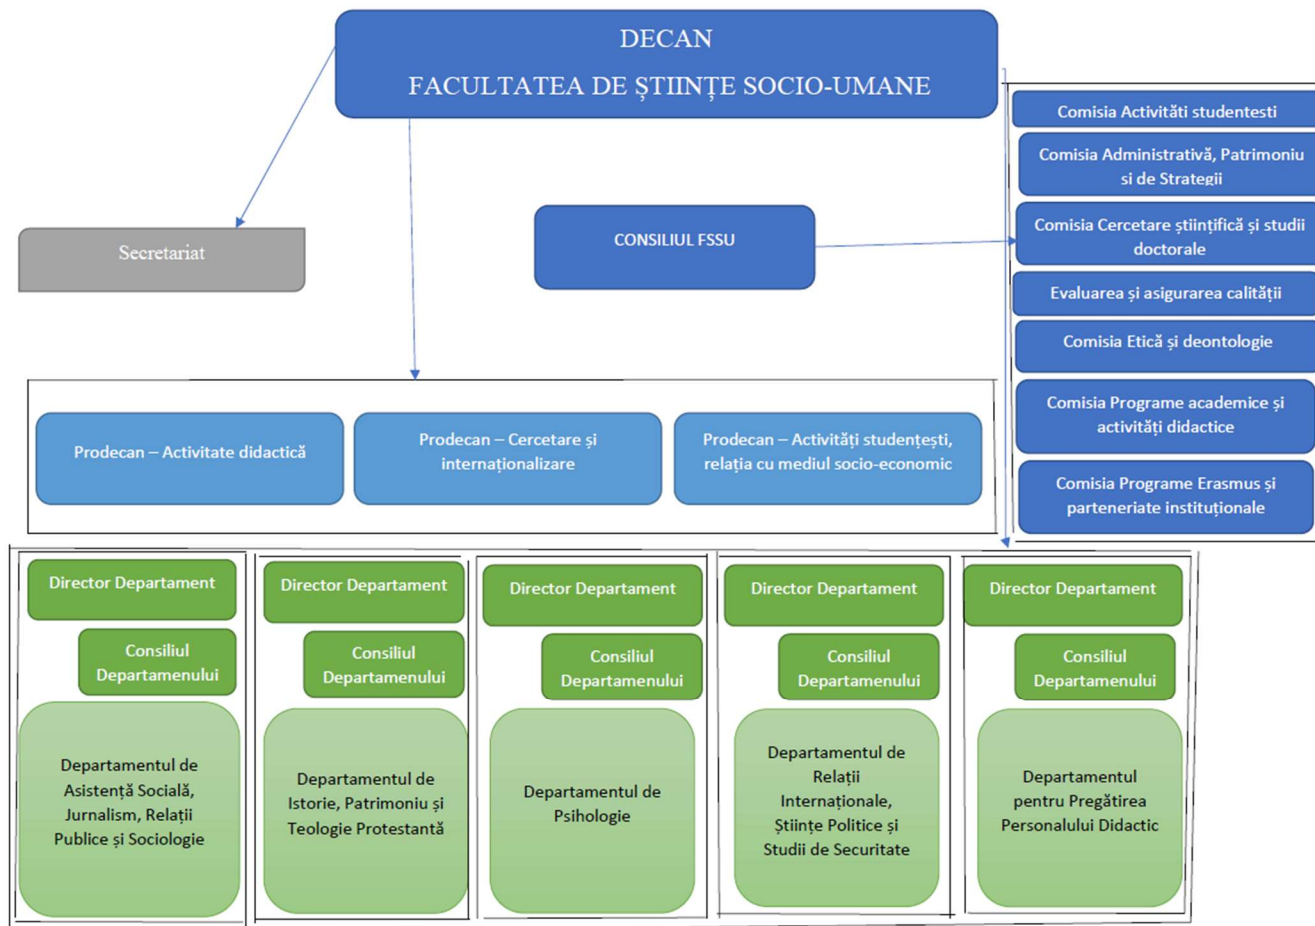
DECAN
FACULTATEA DE ȘTIINȚE SOCIO-UMANE

Secretariat

CONSILIUL FSSU

Comisia Activităti studentesti

Comisia Administrativă, Patrimoniu si de Strategii

Comisia Cercetare științifică și studii doctorale

Evaluarea și asigurarea calității

Comisia Etică și deontologie

Comisia Programe academice și activități didactice

Comisia Programe Erasmus și parteneriate instituționale

Prodecan – Activitate didactică

Prodecan – Cercetare și internaționalizare

Prodecan – Activități studențești, relația cu mediul socio-economic

Director Departament

Consiliul Departamenului

Departamentul de Asistență Socială, Jurnalism, Relații Publice și Sociologie

Director Departament

Consiliul Departamenului

Departamentul de Istorie, Patrimoniu și Teologie Protestantă

Director Departament

Consiliul Departamenului

Departamentul de Psihologie

Director Departament

Consiliul Departamenului

Departamentul de Relații Internaționale, Științe Politice și Studii de Securitate

Director Departament

Consiliul Departamenului

Departamentul pentru Pregătirea Personalului Didactic